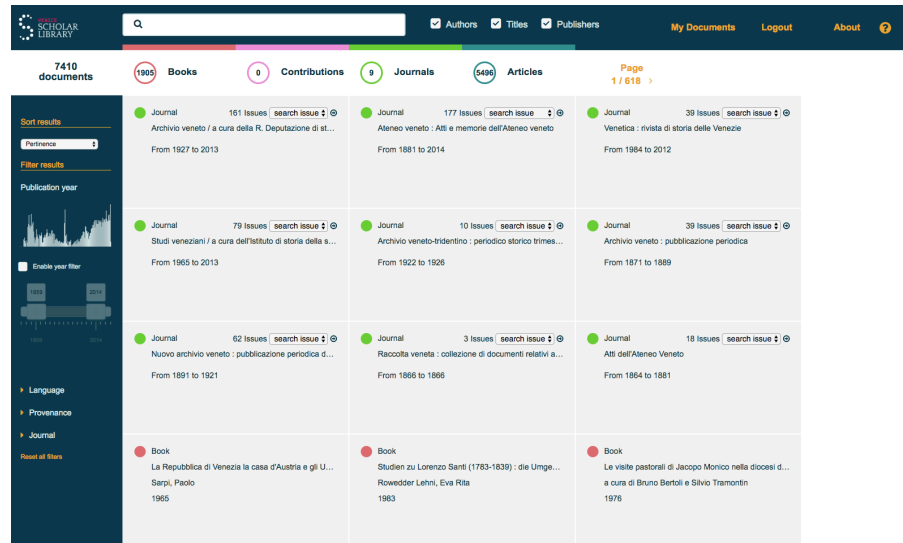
VENICE SCHOLAR LIBRARY

Authors Titles Publishers

My Documents Logout About ?

7410 documents

1905 Books
0 Contributions
9 Journals
5496 Articles

Page 1 / 618 ›

Sort results
Pertinence
Filter results
Publication year

Enable year filter

1600 2014

1600 2014

Language
Provenance
Journal
Reset all filters

Journal 161 Issues search issue
Archivio veneto / a cura della R. Deputazione di st...
From 1927 to 2013

Journal 177 Issues search issue
Ateneo veneto : Atti e memorie dell'Ateneo veneto
From 1881 to 2014

Journal 39 Issues search issue
Venetica : rivista di storia delle Venezie
From 1984 to 2012

Journal 79 Issues search issue
Studi veneziani / a cura dell'Istituto di storia della s...
From 1965 to 2013

Journal 10 Issues search issue
Archivio veneto-tridentino : periodico storico trimes...
From 1922 to 1926

Journal 39 Issues search issue
Archivio veneto : pubblicazione periodica
From 1871 to 1889

Journal 62 Issues search issue
Nuovo archivio veneto : pubblicazione periodica d...
From 1891 to 1921

Journal 3 Issues search issue
Raccolta veneta : collezione di documenti relativi a...
From 1866 to 1866

Journal 18 Issues search issue
Atti dell'Ateneo Veneto
From 1864 to 1881

Book
La Repubblica di Venezia la casa d'Austria e gli U...
Sarpi, Paolo
1965

Book
Studien zu Lorenzo Santi (1783-1839) : die Umge...
Rowedder Lehni, Eva Rita
1983

Book
Le visite pastorali di Jacopo Monico nella diocesi d...
a cura di Bruno Bertoli e Silvio Tramontin
1976